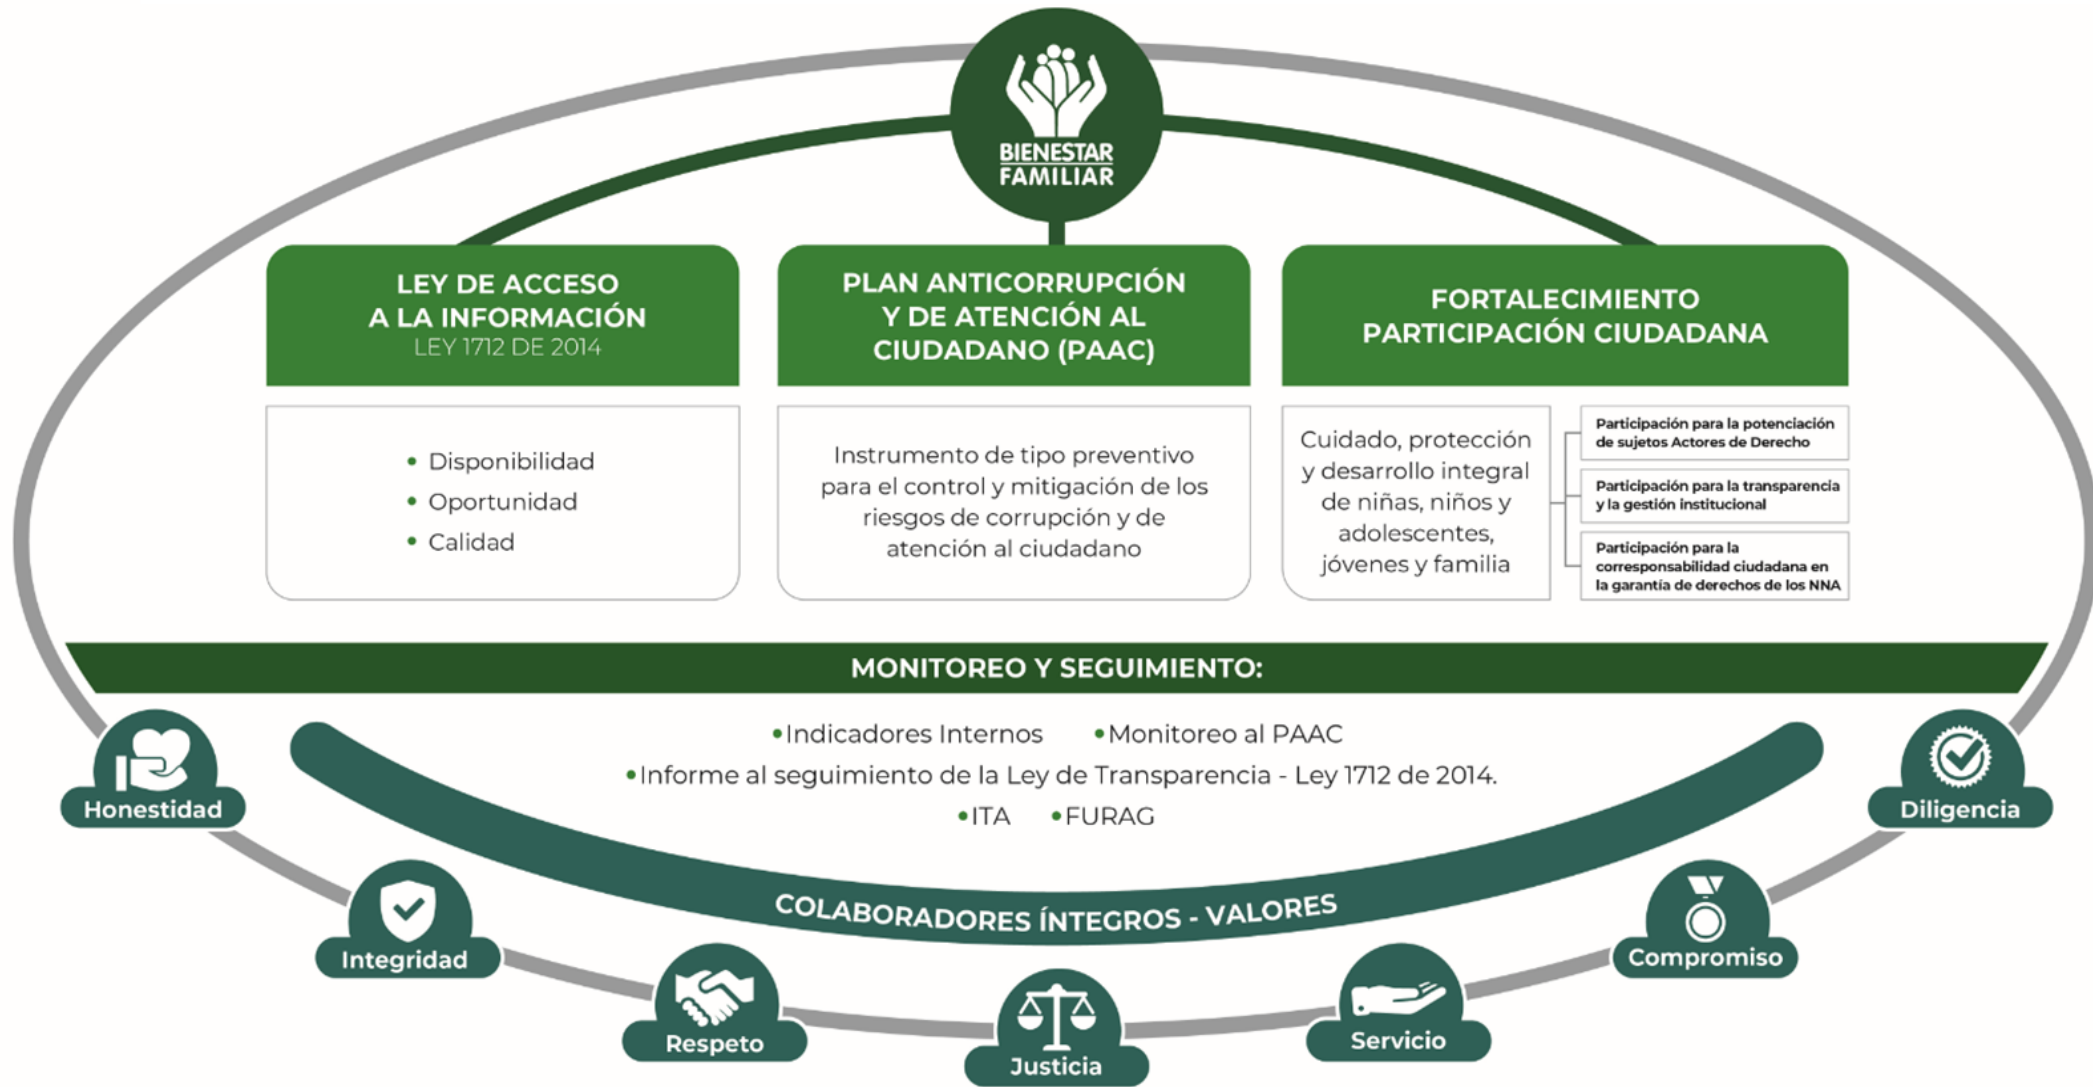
BIENESTAR FAMILIAR

LEY DE ACCESO A LA INFORMACIÓN
LEY 1712 DE 2014

• Disponibilidad
• Oportunidad
• Calidad

PLAN ANTICORRUPCIÓN Y DE ATENCIÓN AL CIUDADANO (PAAC)

Instrumento de tipo preventivo para el control y mitigación de los riesgos de corrupción y de atención al ciudadano

FORTALECIMIENTO PARTICIPACIÓN CIUDADANA

Cuidado, protección y desarrollo integral de niñas, niños y adolescentes, jóvenes y familia

Participación para la potenciación de sujetos Actores de Derecho

Participación para la transparencia y la gestión institucional

Participación para la corresponsabilidad ciudadana en la garantía de derechos de los NNA

MONITOREO Y SEGUIMIENTO:

•Indicadores Internos •Monitoreo al PAAC
•Informe al seguimiento de la Ley de Transparencia - Ley 1712 de 2014.
•ITA •FURAG

COLABORADORES ÍNTEGROS - VALORES

Honestidad

Integridad

Respeto

Justicia

Servicio

Compromiso

Diligencia